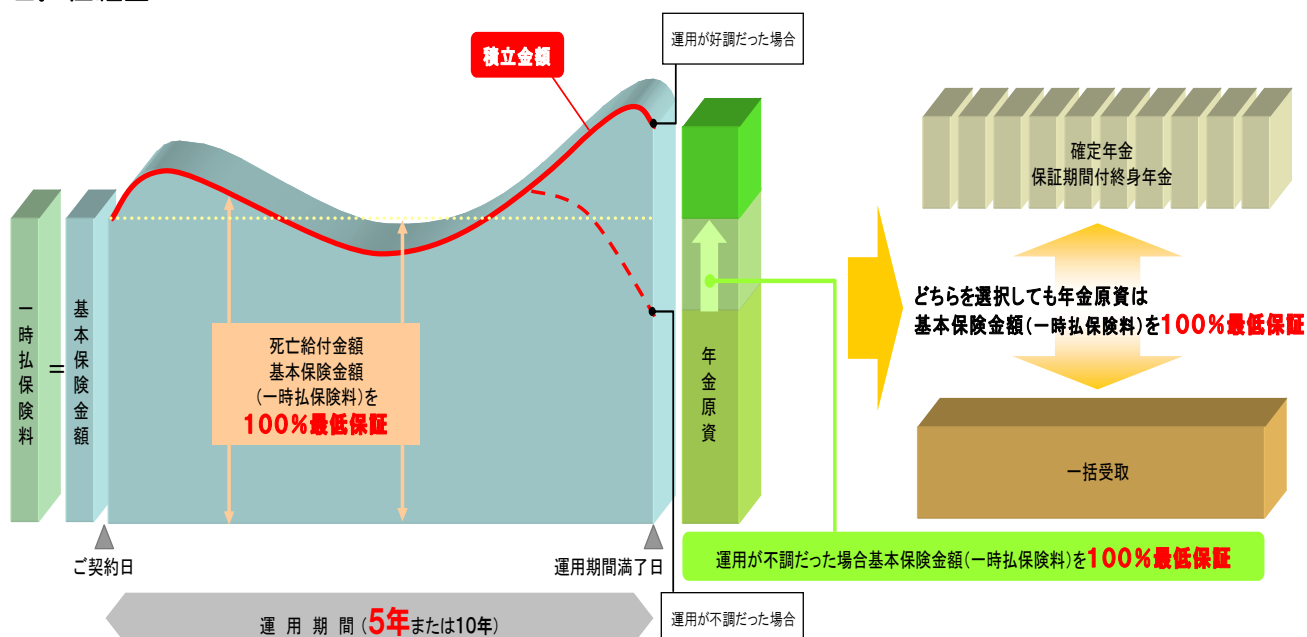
積立金額

運用が好調だった場合

一時払保険料

＝

基本保険金額

死亡給付金額
基本保険金額
（一時払保険料）を
100％最低保証

年金原資

確定年金
保証期間付終身年金

どちらを選択しても年金原資は
基本保険金額（一時払保険料）を100％最低保証

一括受取

ご契約日

運用期間満了日

運用が不調だった場合基本保険金額（一時払保険料）を100％最低保証

運 用 期 間（5年または10年）

運用が不調だった場合